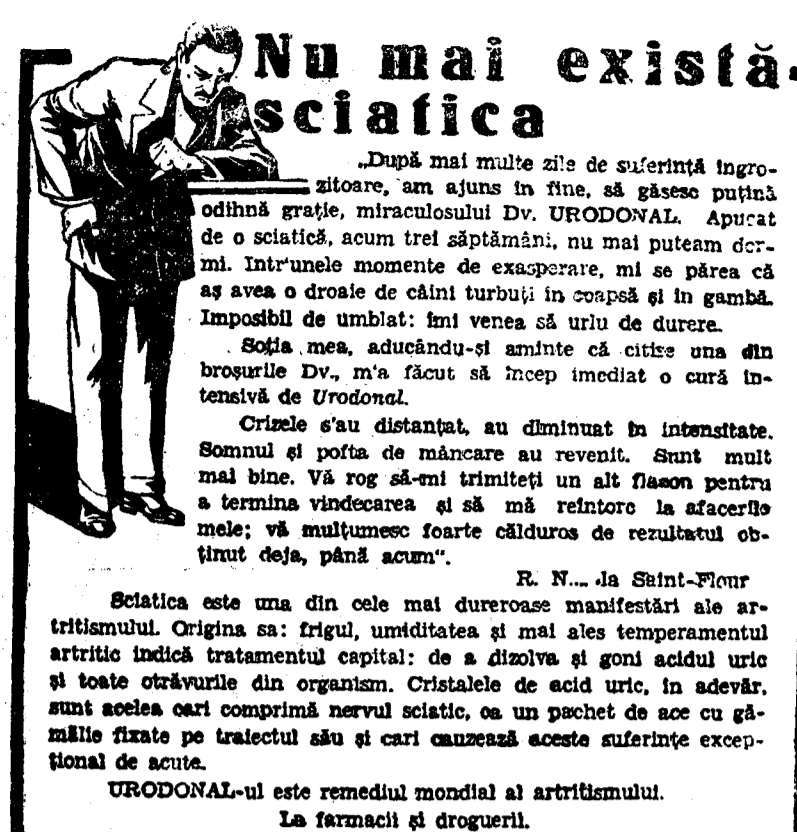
Nu mai există sciatica

„După mai multe zile de suferință ingrozitoare, am ajuns in fine, să găsesc puțină odihnă grație, miraculosului Dv. URODONAL. Apucat de o sciatică, acum trei săptămâni, nu mai puteam dormi. Intr'unele momente de exasperare, mi se părea că aș avea o droaie de câini turbuți in coapsă și in gambă. Imposibil de umblat: îmi venea să urlu de durere.

Soția mea, aducându-și aminte că citise una din broșurile Dv., m'a făcut să încep imediat o cură intensivă de Urodonal.

Crizele s'au distanțat, au diminuat in intensitate. Somnul și pofta de mâncare au revenit. Sunt mult mai bine. Vă rog să-mi trimiteți un alt flacon pentru a termina vindecarea și să mă reintorc la afacerile mele; vă mulțumesc foarte călduros de rezultatul obținut deja, până acum".

R. N... la Saint-Flour

Sciatica este una din cele mai dureroase manifestări ale artritismului. Origina sa: frigul, umiditatea și mai ales temperamentul artritic indică tratamentul capital: de a dizolva și goni acidul uric și toate otrăvurile din organism. Cristalele de acid uric, in adevăr, sunt acelea cari comprimă nervul sciatic, ca un pachet de ace cu gămălie fixate pe traiectul său și cari cauzează aceste suferințe excepțional de acute.

URODONAL-ul este remediul mondial al artritismului.

La farmacii și droguerii.